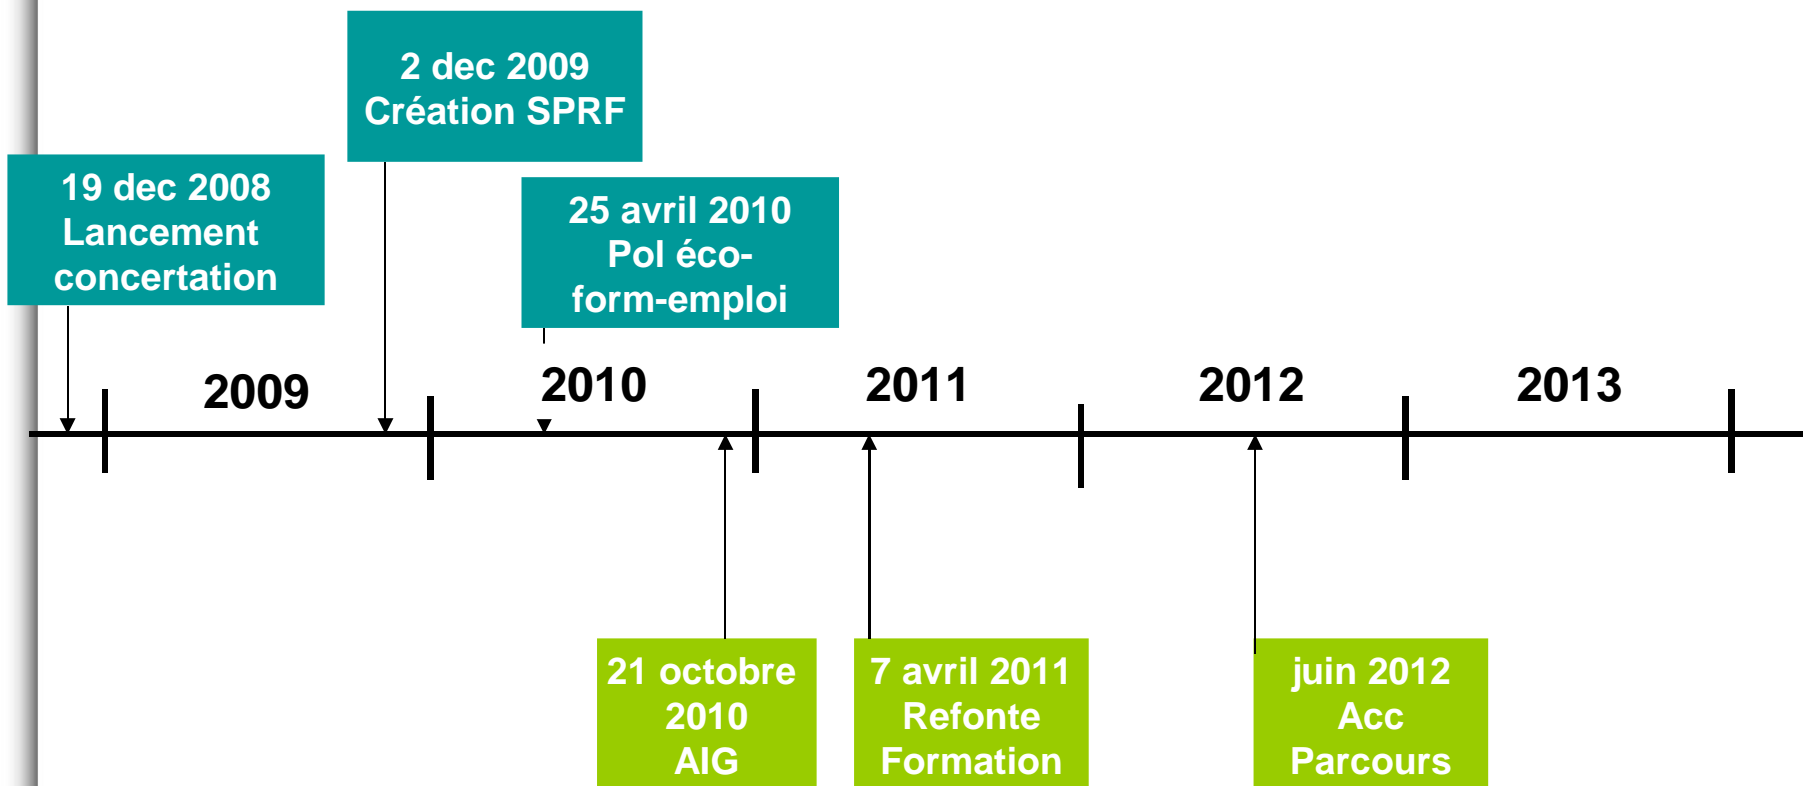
2 dec 2009
Création SPRF

19 dec 2008
Lancement
concertation

25 avril 2010
Pol éco-form-emploi

2009

2010

2011

2012

2013

21 octobre
2010
AIG

7 avril 2011
Refonte
Formation

juin 2012
Acc
Parcours